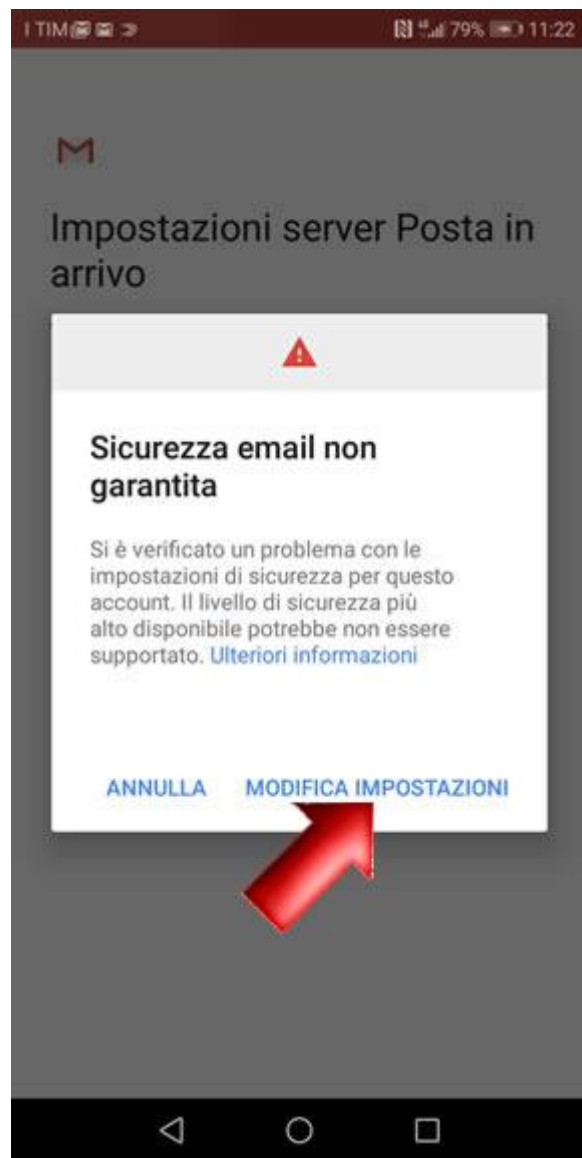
I TIM

79% 11:22

Impostazioni server Posta in arrivo

Sicurezza email non garantita

Si è verificato un problema con le impostazioni di sicurezza per questo account. Il livello di sicurezza più alto disponibile potrebbe non essere supportato. Ulteriori informazioni

ANNULLA MODIFICA IMPOSTAZIONI